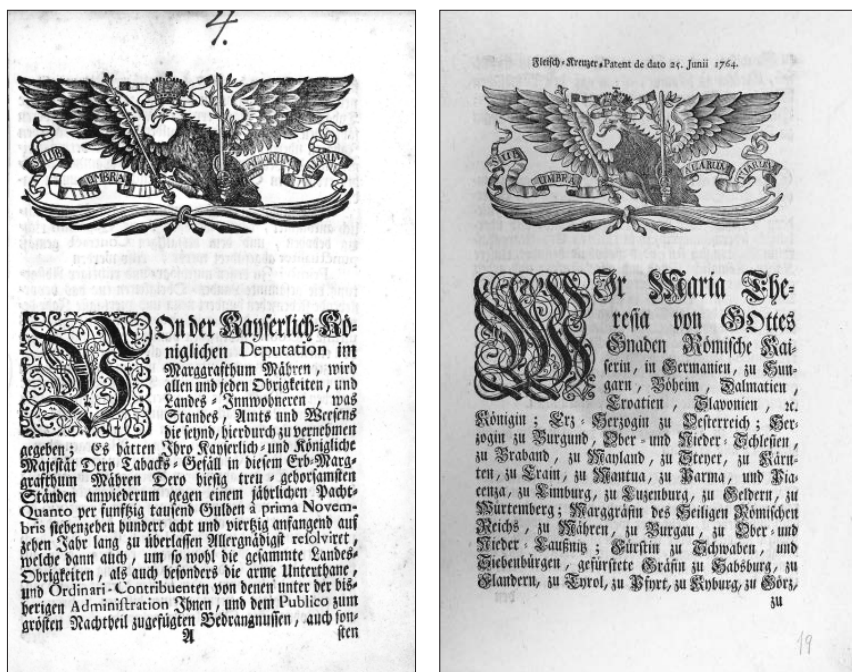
4.

SUB UMBRA ALARUM TUARUM

Von der Kayserlich-Königlichen Deputation im Marggrafthum Mähren, wird allen und jeden Obrigkeiten, und Landes-Innwohneren, was Standes, Amts und Weesens die seynd, hierdurch zu vernehmen gegeben; Es hätten Ihro Kayserlich- und Königliche Majestät Dero Tabacks-Gefäll in diesem Erb-Marggrafthum Mähren Dero biesig treu-gehorsamsten Ständen anwiederum gegen einem jährlichen Pacht-Quanto per funfzig tausend Gulden à prima Novembris siebenzehen hundert acht und vierzig anfangend auf zehen Jahr lang zu überlassen Allergnädigst resolviret, welche dann auch, um so wohl die gesammte Landes-Obrigkeiten, als auch besonders die arme Unterthane, und Ordinari-Contribuenten von denen unter der bisherigen Administration Ihnen, und dem Publico zum grösten Nachtheil zugefügten Bedrangnussen, auch sonsten
A

Fleisch-Kreuzer-Patent de dato 25. Junii 1764.

SUB UMBRA ALARUM TUARUM

Wir Maria Theresia von Gottes Gnaden Römische Kaiserin, in Germanien, zu Hungarn, Böheim, Dalmatien, Croatien, Slavonien, 2c. Königin; Erz-Herzogin zu Oesterreich; Herzogin zu Burgund, Ober- und Nieder-Schlesien, zu Braband, zu Mayland, zu Steyer, zu Kärnten, zu Crain, zu Mantua, zu Parma, und Piacenza, zu Limburg, zu Luxenburg, zu Geldern, zu Würtenberg; Marggräfin des Heiligen Römischen Reichs, zu Mähren, zu Burgau, zu Ober- und Nieder-Laußnitz; Fürstin zu Schwaben, und Siebenbürgen, gefürstete Gräfin zu Habsburg, zu Flandern, zu Tyrol, zu Pfyrt, zu Kyburg, zu Görz, zu

19